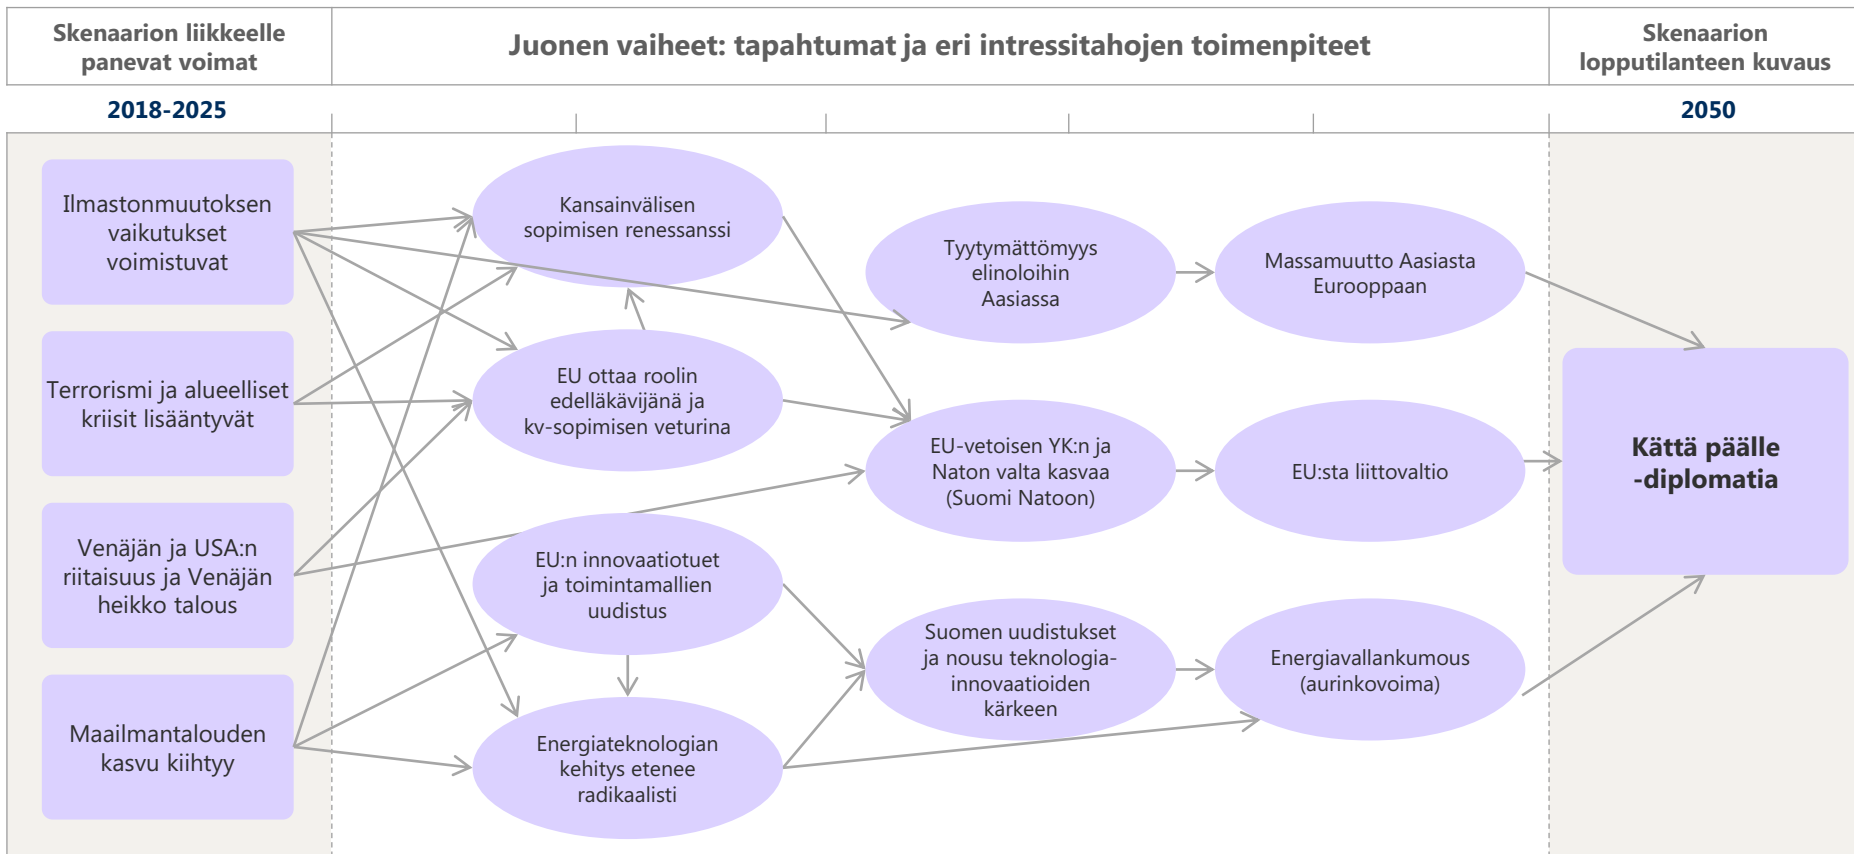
Skenaarion liikkeelle panevat voimat

Juonen vaiheet: tapahtumat ja eri intressitahojen toimenpiteet

Skenaarion lopputilanteen kuvaus

2018-2025

2050

Ilmastonmuutoksen vaikutukset voimistuvat

Terrorismi ja alueelliset kriisit lisääntyvät

Venäjän ja USA:n riitaisuus ja Venäjän heikko talous

Maailmantalouden kasvu kiihtyy

Kansainvälisen sopimisen renessanssi

EU ottaa roolin edelläkävijänä ja kv-sopimisen veturina

EU:n innovaatiotuet ja toimintamallien uudistus

Energiateknologian kehitys etenee radikaalisti

Tyytymättömyys elinoloihin Aasiassa

EU-vetoisen YK:n ja Naton valta kasvaa (Suomi Natoon)

Suomen uudistukset ja nousu teknologia-innovaatioiden kärkeen

Massamuutto Aasiasta Eurooppaan

EU:sta liittovaltio

Energiavallankumous (aurinkovoima)

Kättä päälle -diplomatia